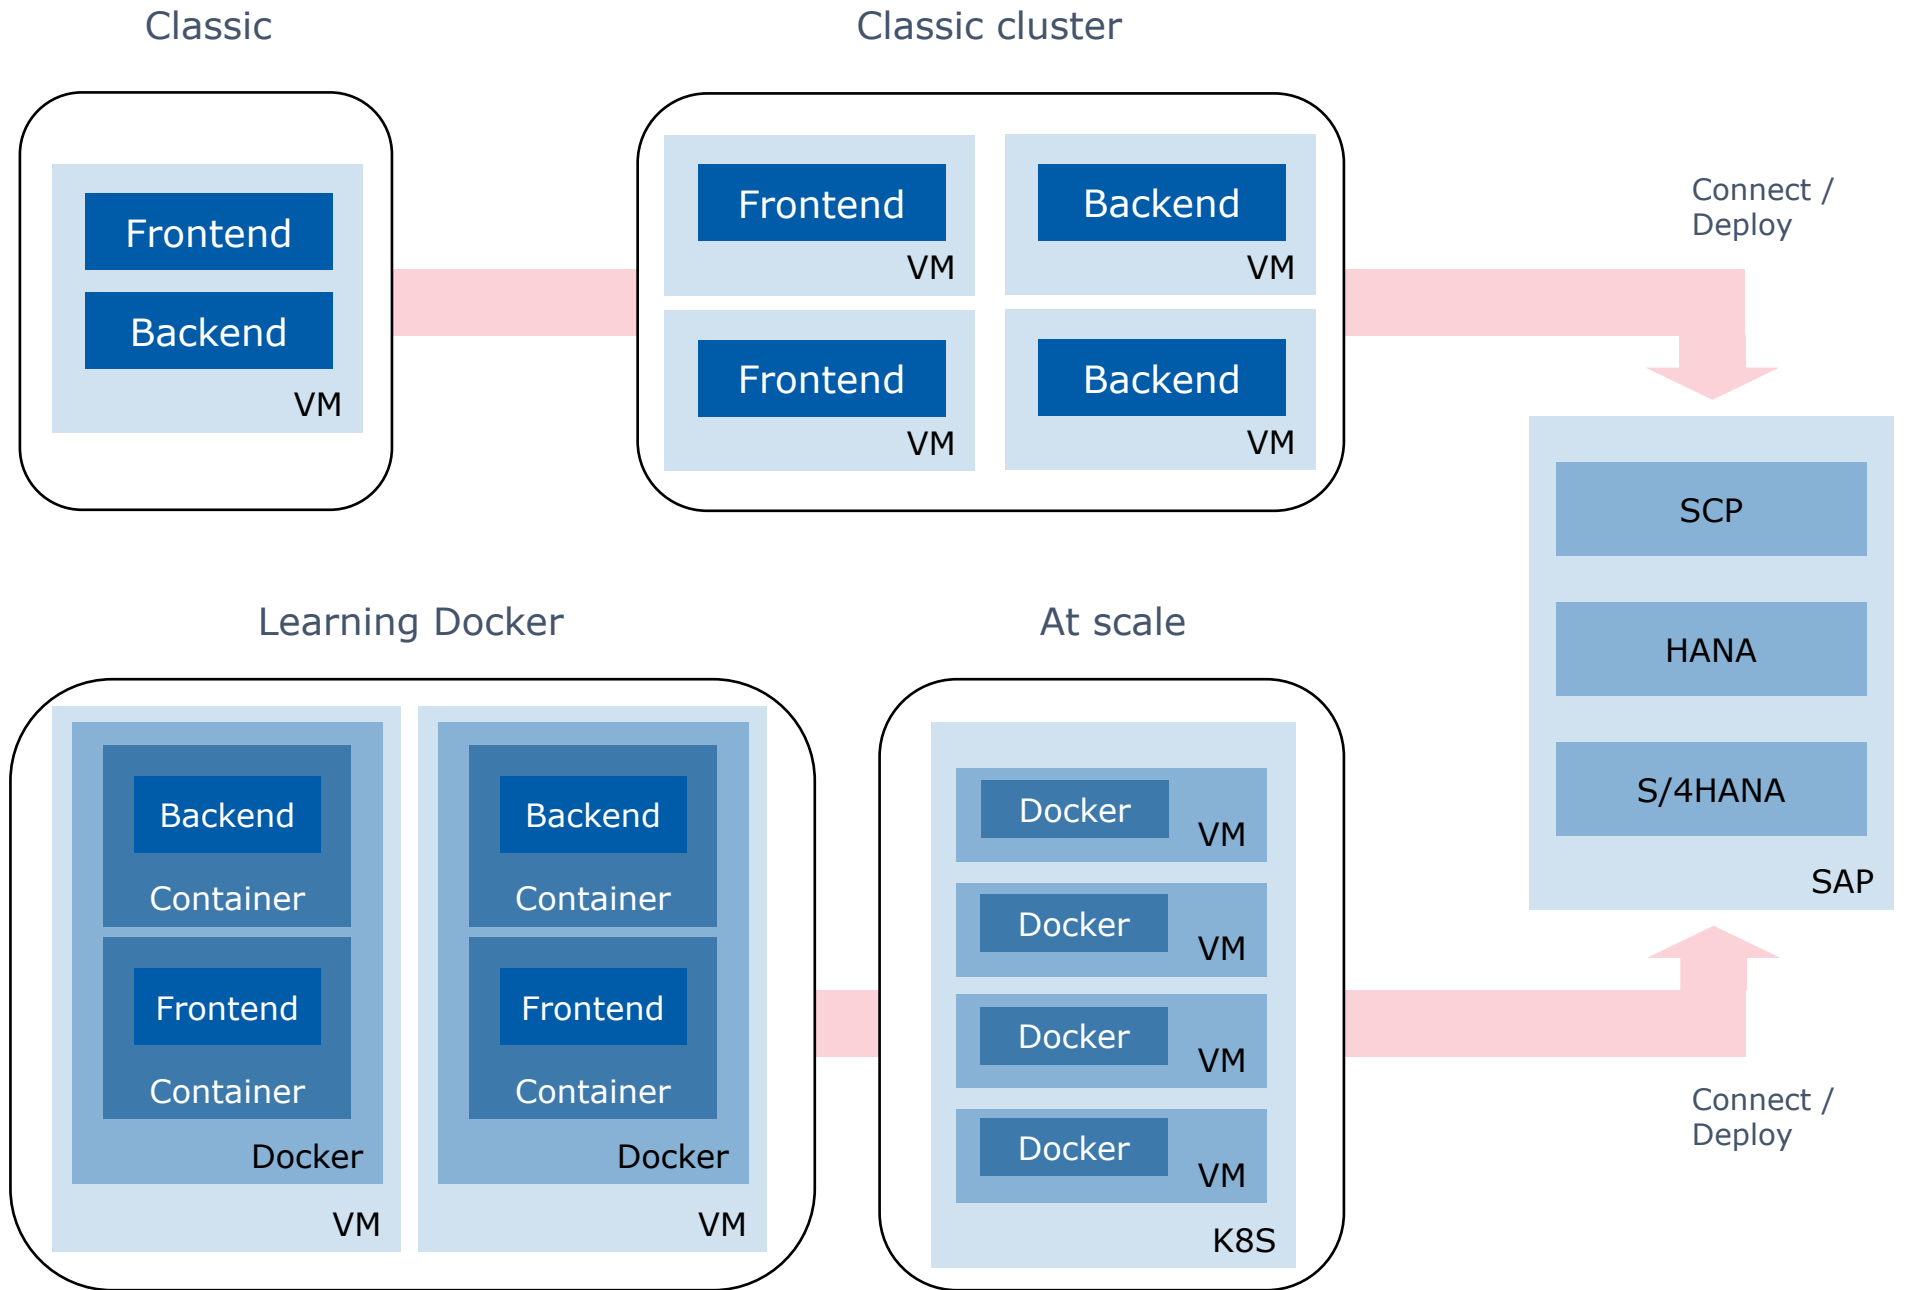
Classic

Frontend
Backend
VM

Classic cluster

Frontend
VM
Backend
VM
Frontend
VM
Backend
VM

Connect / Deploy

SCP
HANA
S/4HANA
SAP

Learning Docker

Backend
Container
Frontend
Container
Docker
VM

Backend
Container
Frontend
Container
Docker
VM

At scale

Docker
VM
Docker
VM
Docker
VM
Docker
VM
K8S

Connect / Deploy